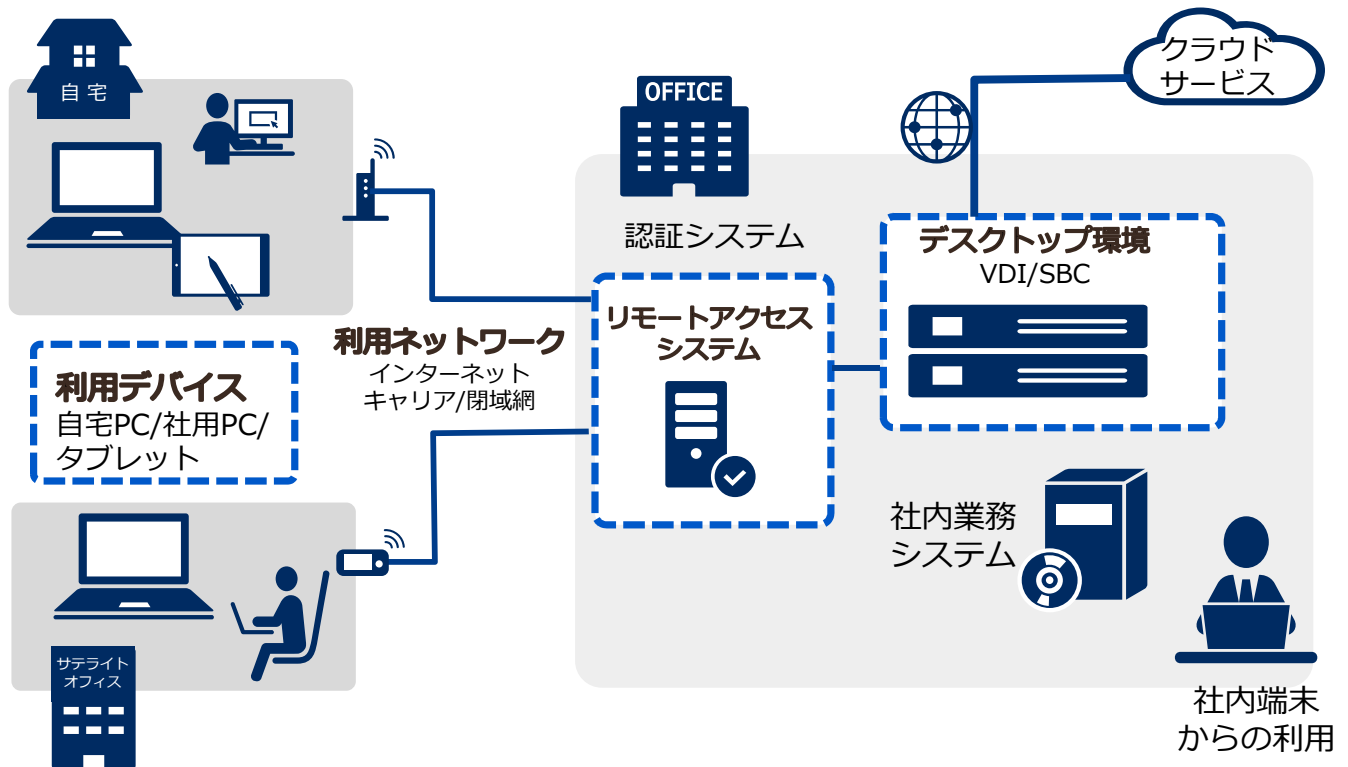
自宅

OFFICE

クラウドサービス

認証システム

デスクトップ環境
VDI/SBC

利用ネットワーク
インターネット
キャリア/閉域網

リモートアクセスシステム

利用デバイス
自宅PC/社用PC/タブレット

社内業務システム

サテライトオフィス

社内端末からの利用